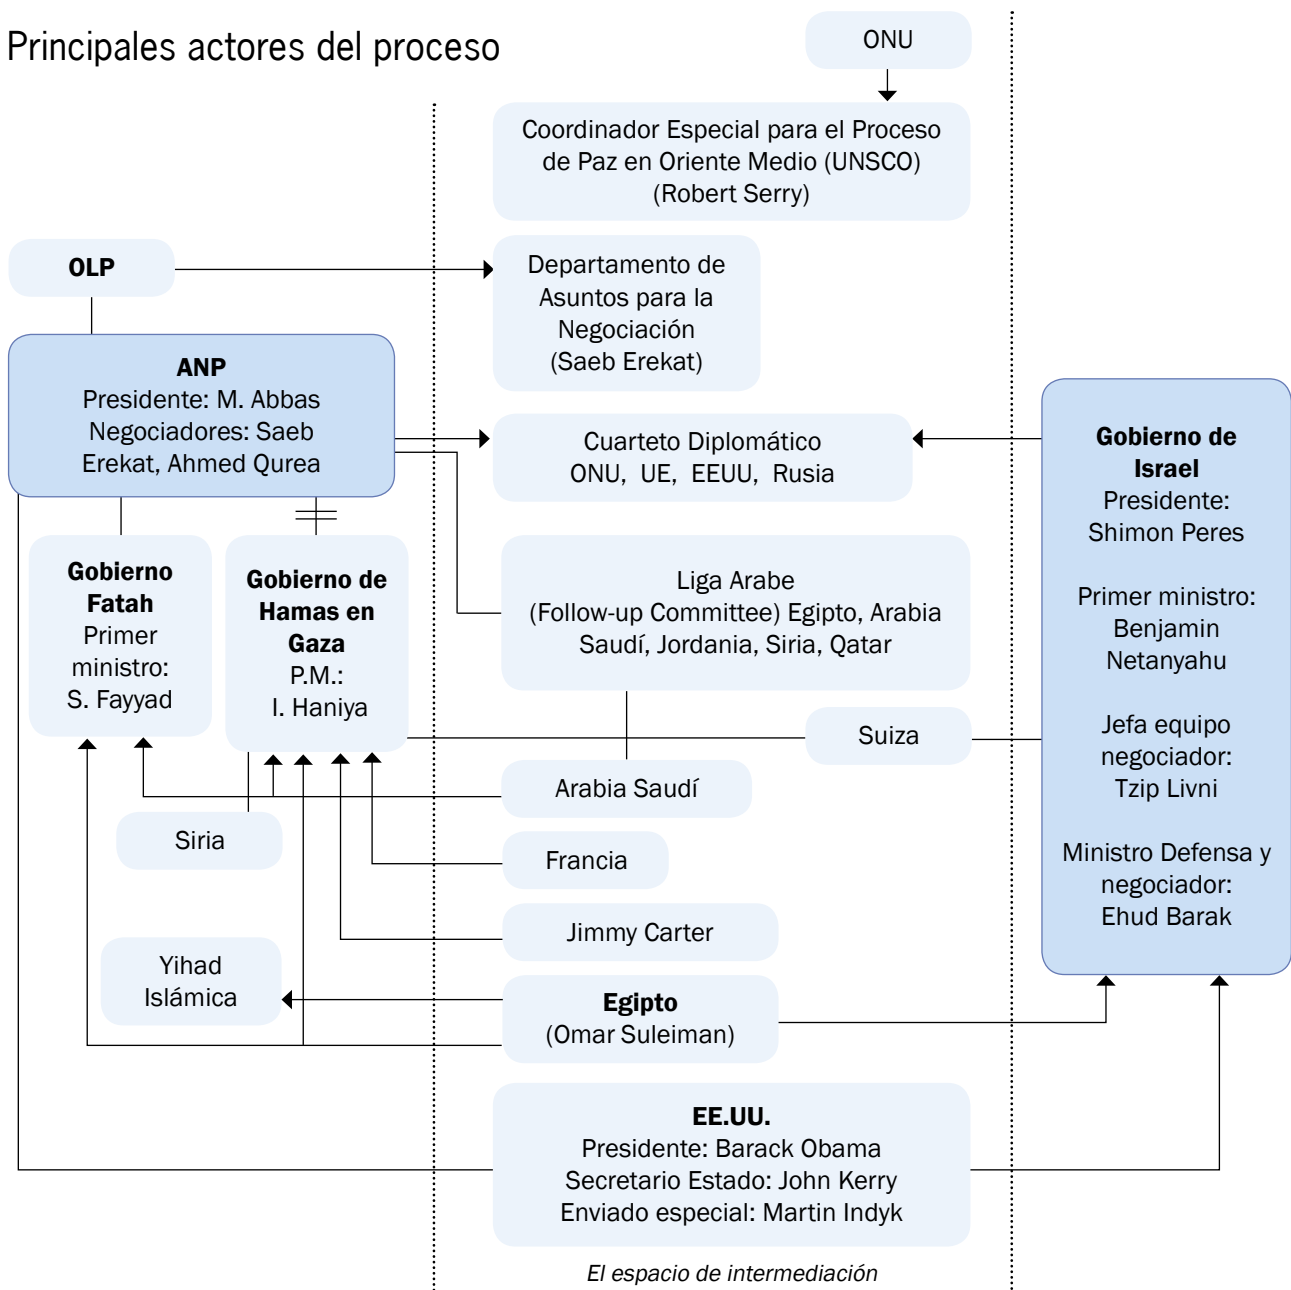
Principales actores del proceso

ONU

Coordinador Especial para el Proceso de Paz en Oriente Medio (UNSCO) (Robert Serry)

OLP

Departamento de Asuntos para la Negociación (Saeb Erekat)

ANP
Presidente: M. Abbas
Negociadores: Saeb Erekat, Ahmed Qurea

Cuarteto Diplomático
ONU, UE, EEUU, Rusia

Gobierno de Israel
Presidente: Shimon Peres

Primer ministro: Benjamin Netanyahu

Jefa equipo negociador: Tzip Livni

Ministro Defensa y negociador: Ehud Barak

Gobierno Fatah
Primer ministro: S. Fayyad

Gobierno de Hamas en Gaza
P.M.: I. Haniya

Liga Arabe
(Follow-up Committee) Egipto, Arabia Saudí, Jordania, Siria, Qatar

Suiza

Arabia Saudí

Siria

Francia

Jimmy Carter

Yihad Islámica

Egipto
(Omar Suleiman)

EE.UU.
Presidente: Barack Obama
Secretario Estado: John Kerry
Enviado especial: Martin Indyk

El espacio de intermediación